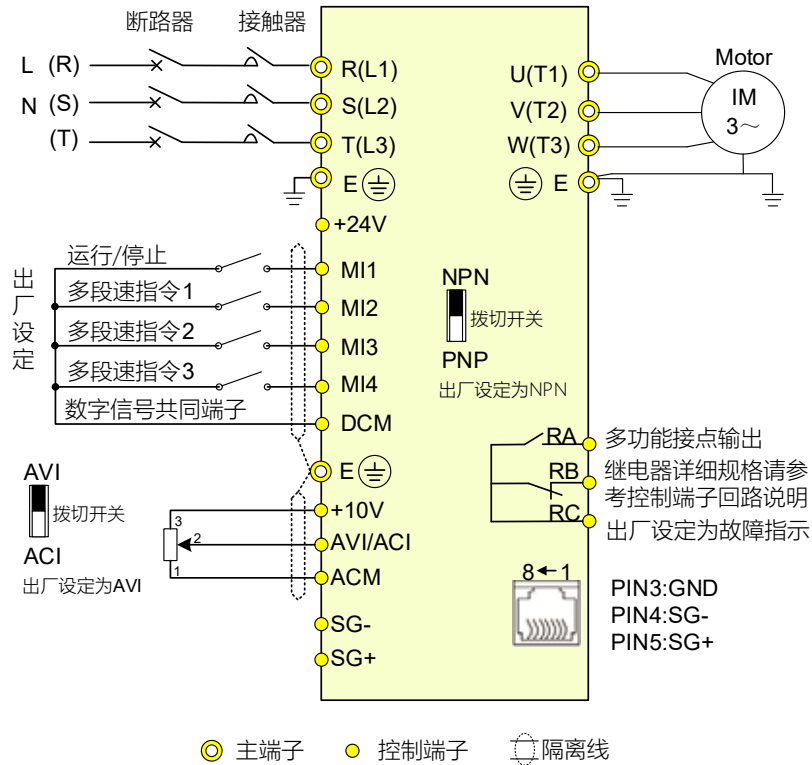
断路器 接触器

L (R)
N (S)
(T)

R(L1)
S(L2)
T(L3)
E

Motor
U(T1)
V(T2)
W(T3)
E
IM
3～

+24V

出厂设定

运行/停止
多段速指令1
多段速指令2
多段速指令3
数字信号共同端子

MI1
MI2
MI3
MI4
DCM

NPN
拨切开关
PNP
出厂设定为NPN

E

AVI
拨切开关
ACI
出厂设定为AVI

3
2
1

+10V
AVI/ACI
ACM

RA
RB
RC

多功能接点输出
继电器详细规格请参考控制端子回路说明
出厂设定为故障指示

8←1

PIN3:GND
PIN4:SG-
PIN5:SG+

SG-
SG+

主端子 控制端子 隔离线